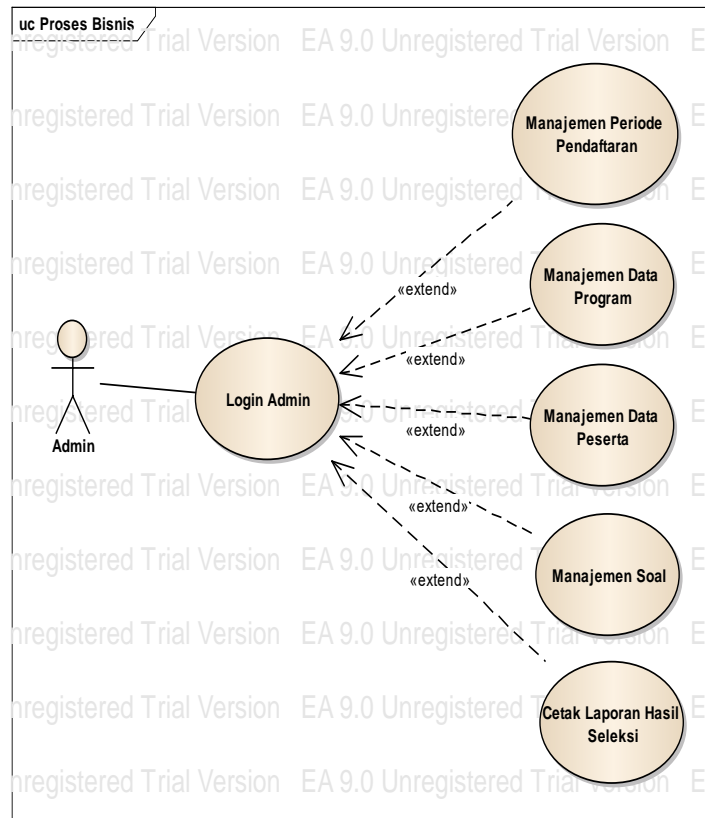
uc Proses Bisnis

Unregistered Trial Version EA 9.0 Unregistered Trial Version E

Manajemen Periode Pendaftaran

Manajemen Data Program

Manajemen Data Peserta

Manajemen Soal

Cetak Laporan Hasil Seleksi

Login Admin

Admin

«extend»

«extend»

«extend»

«extend»

«extend»